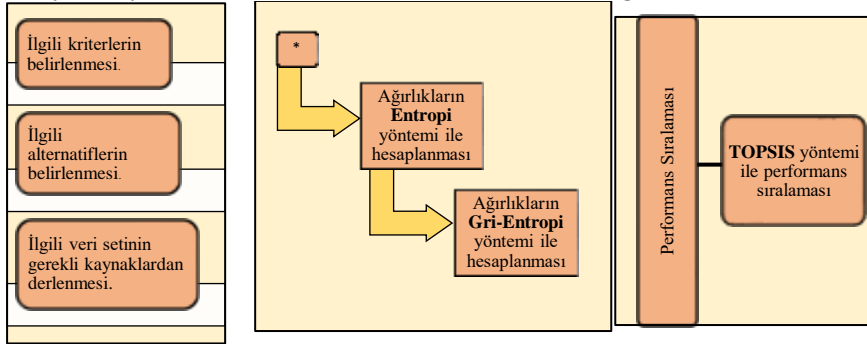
İlgili kriterlerin belirlenmesi.

İlgili alternatiflerin belirlenmesi.

İlgili veri setinin gerekli kaynaklardan derlenmesi.

*

Ağırlıkların **Entropi** yöntemi ile hesaplanması

Ağırlıkların **Gri-Entropi** yöntemi ile hesaplanması

Performans Sıralaması

**TOPSIS** yöntemi ile performans sıralaması